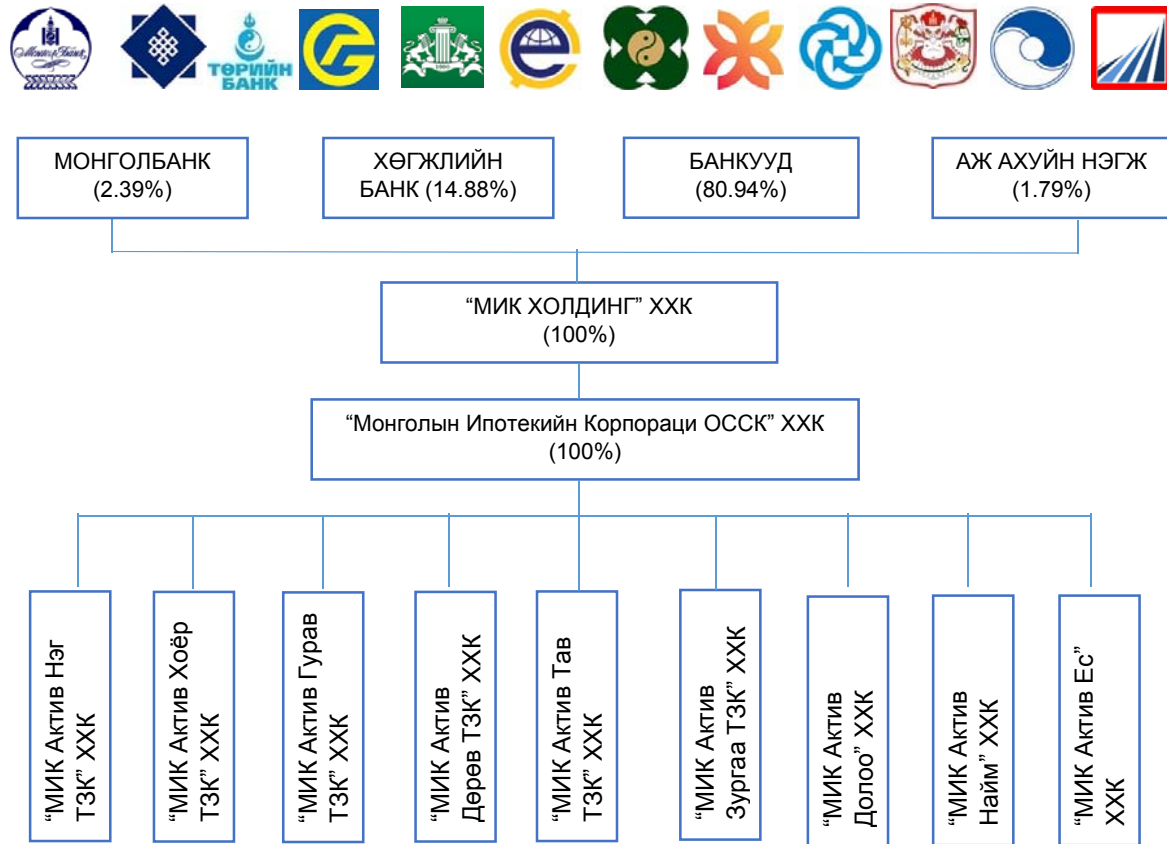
ТӨРИЙН БАНК

МОНГОЛБАНК (2.39%)

ХӨГЖЛИЙН БАНК (14.88%)

БАНКУУД (80.94%)

АЖ АХУЙН НЭГЖ (1.79%)

“МИК ХОЛДИНГ” ХХК (100%)

“Монголын Ипотекийн Корпораци ОССК” ХХК (100%)

“МИК Актив Нэг ТЗК” ХХК

“МИК Актив Хоёр ТЗК” ХХК

“МИК Актив Гурав ТЗК” ХХК

“МИК Актив Дөрөв ТЗК” ХХК

“МИК Актив Тав ТЗК” ХХК

“МИК Актив Зургаа ТЗК” ХХК

“МИК Актив Долоо” ХХК

“МИК Актив Найм” ХХК

“МИК Актив Ес” ХХК